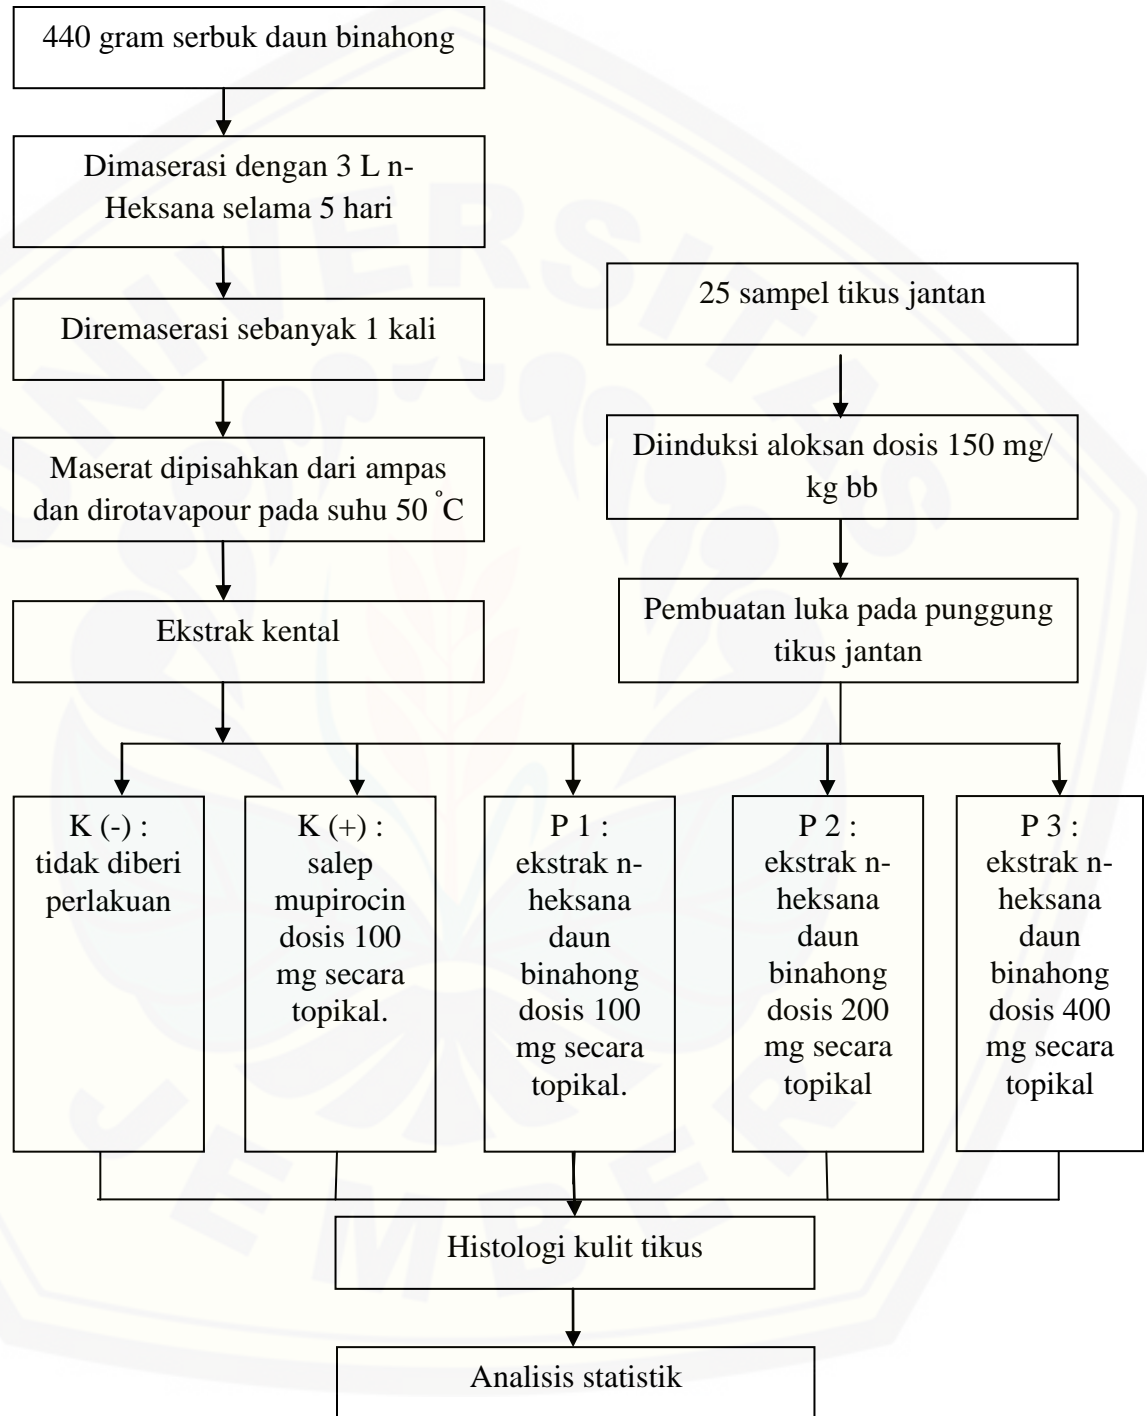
440 gram serbuk daun binahong

Dimaserasi dengan 3 L n-Heksana selama 5 hari

Diremaserasi sebanyak 1 kali

Maserat dipisahkan dari ampas dan dirotavapour pada suhu 50 ˚C

Ekstrak kental

25 sampel tikus jantan

Diinduksi aloksan dosis 150 mg/ kg bb

Pembuatan luka pada punggung tikus jantan

K (-) : tidak diberi perlakuan

K (+) : salep mupirocin dosis 100 mg secara topikal.

P 1 : ekstrak n-heksana daun binahong dosis 100 mg secara topikal.

P 2 : ekstrak n-heksana daun binahong dosis 200 mg secara topikal

P 3 : ekstrak n-heksana daun binahong dosis 400 mg secara topikal

Histologi kulit tikus

Analisis statistik